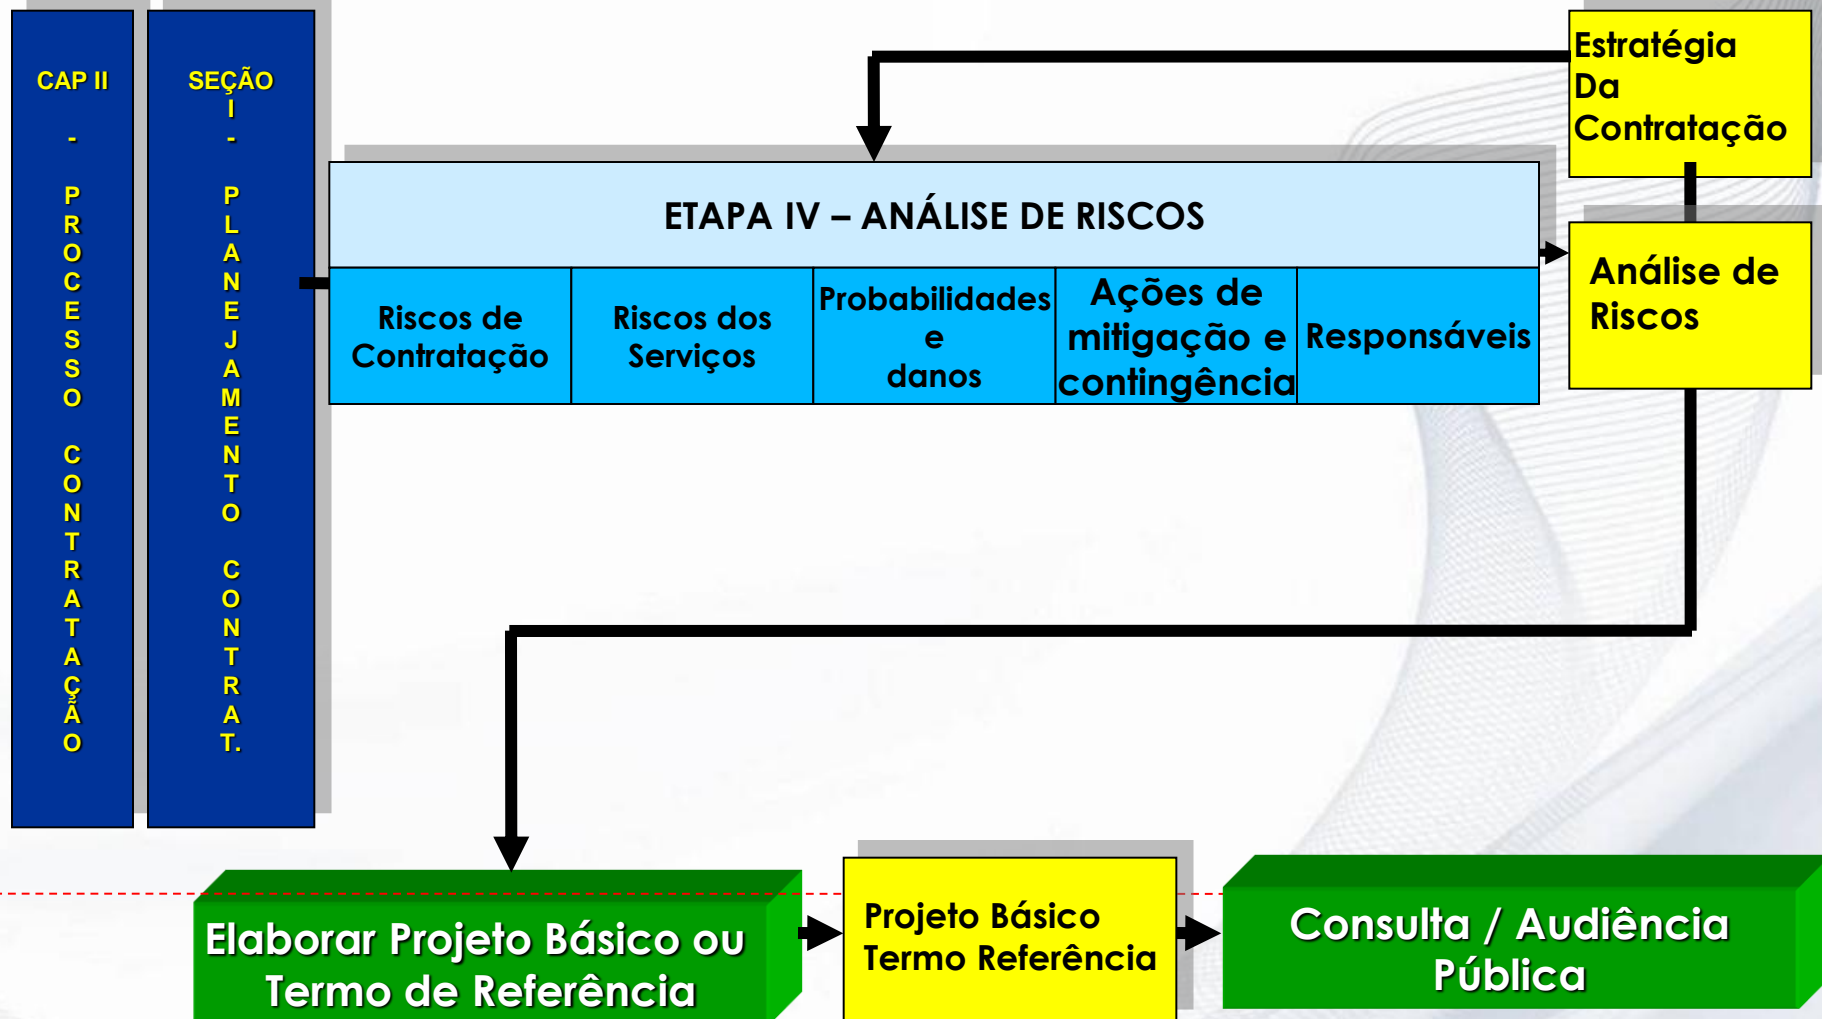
CAP II - PROCESSO CONTRATAÇÃO

SEÇÃO I - PLANEJAMENTO CONTRAT.

Estratégia Da Contratação

ETAPA IV – ANÁLISE DE RISCOS

| Riscos de Contratação | Riscos dos Serviços | Probabilidades e danos | Ações de mitigação e contingência | Responsáveis |
|---|---|---|---|---|

Análise de Riscos

Elaborar Projeto Básico ou Termo de Referência

Projeto Básico Termo Referência

Consulta / Audiência Pública